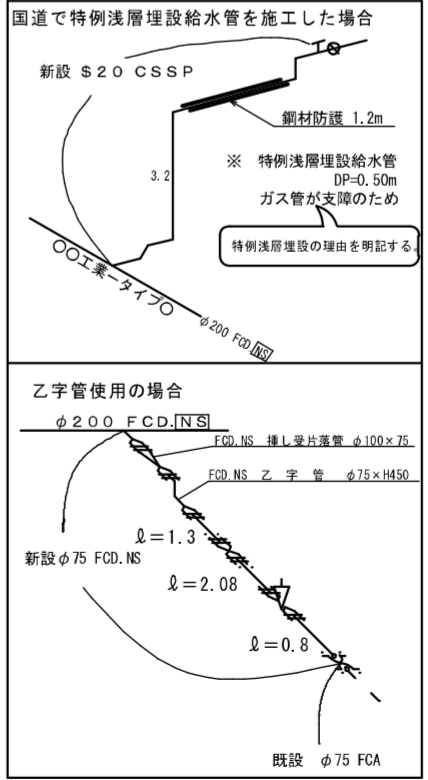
国道で特例浅層埋設給水管を施工した場合

新設 ＄２０ ＣＳＳＰ

鋼材防護 1.2m

3.2

※ 特例浅層埋設給水管
DP=0.50m
ガス管が支障のため

特例浅層埋設の理由を明記する。

○○工業ータイプ○

$\phi$200 FCD.NS

乙字管使用の場合

$\phi$２００ ＦＣＤ.ＮＳ

FCD.NS 挿し受片落管 $\phi$100×75

FCD.NS 乙 字 管 $\phi$75×H450

$\ell$＝1.3

新設$\phi$75 FCD.NS

$\ell$＝2.08

$\ell$＝0.8

既設 $\phi$75 FCA